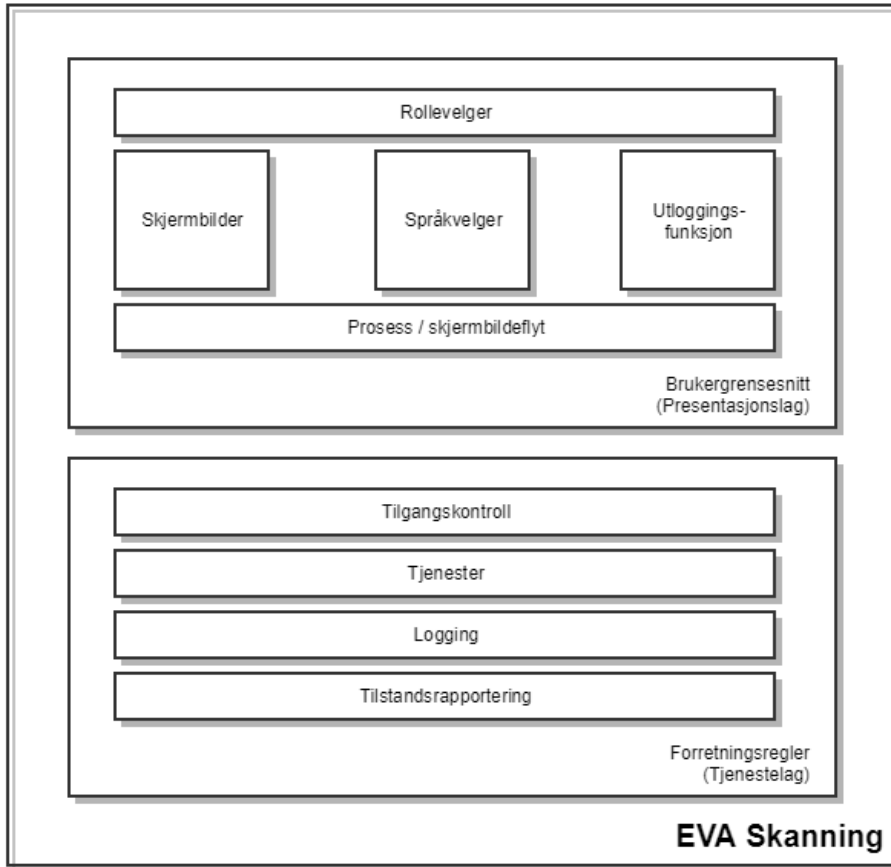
Rollevelger

Skjermbilder

Språkvelger

Utloggings-
funksjon

Prosess / skjermbildeflyt

Brukergrensesnitt
(Presentasjonslag)

Tilgangskontroll

Tjenester

Logging

Tilstandsrapportering

Forretningsregler
(Tjenestelag)

EVA Skanning